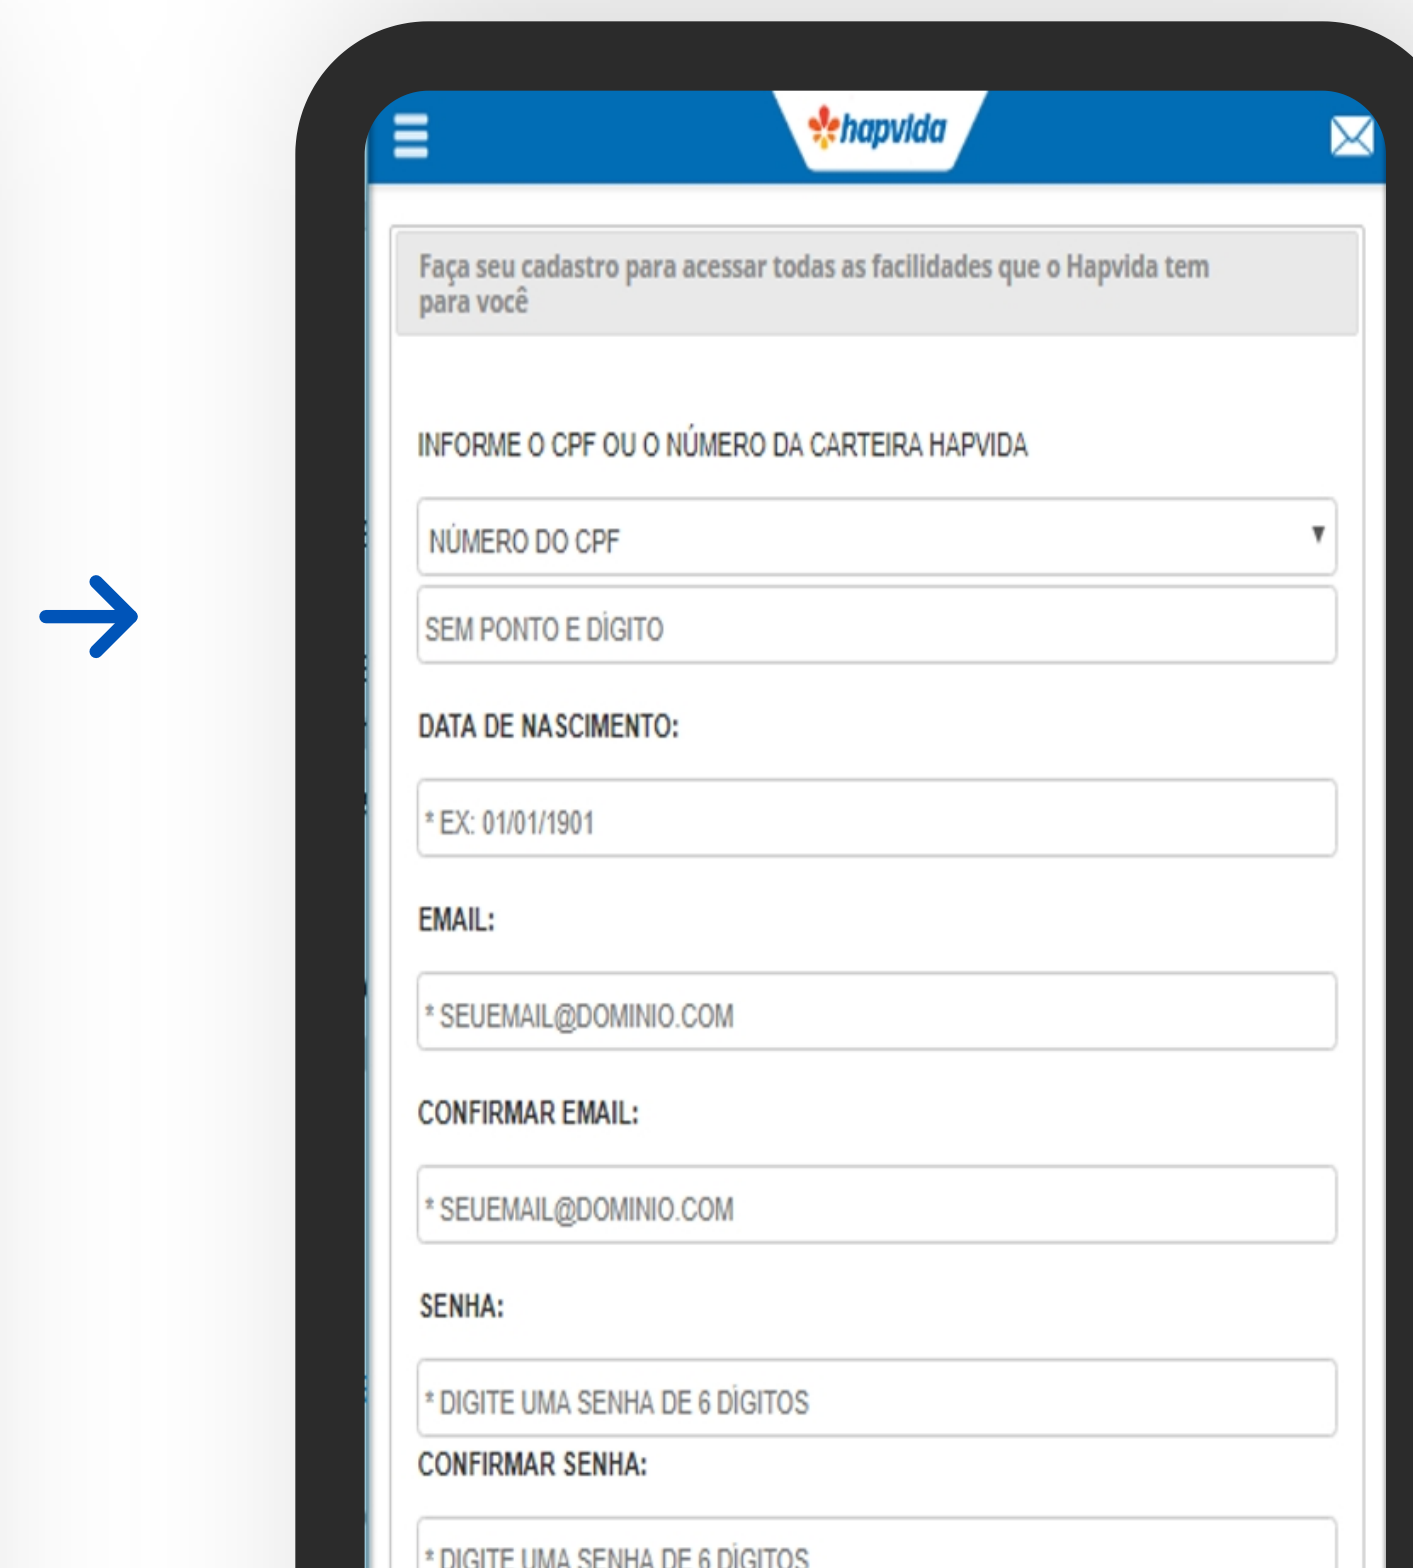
hapvida

Faça seu cadastro para acessar todas as facilidades que o Hapvida tem para você

INFORME O CPF OU O NÚMERO DA CARTEIRA HAPVIDA

NÚMERO DO CPF

SEM PONTO E DÍGITO

DATA DE NASCIMENTO:

* EX: 01/01/1901

EMAIL:

* SEUEMAIL@DOMINIO.COM

CONFIRMAR EMAIL:

* SEUEMAIL@DOMINIO.COM

SENHA:

* DIGITE UMA SENHA DE 6 DÍGITOS

CONFIRMAR SENHA:

* DIGITE UMA SENHA DE 6 DÍGITOS